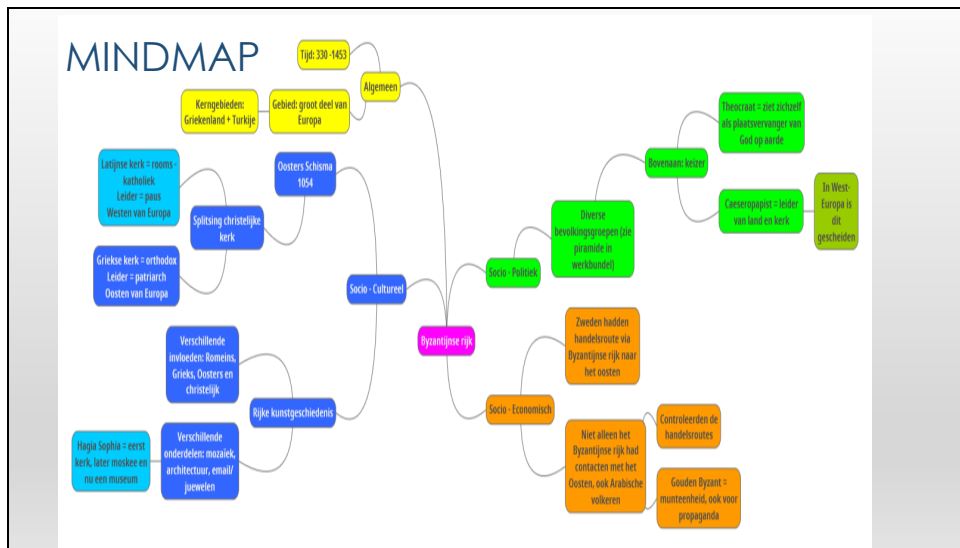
MINDMAP

Tijd: 330 -1453

Algemeen

Kerngebieden: Griekenland + Turkije

Gebied: groot deel van Europa

Latijnse kerk = rooms-katholiek
Leider = paus
Westen van Europa

Oosters Schisma 1054

Splitsing christelijke kerk

Griekse kerk = orthodox
Leider = patriarch
Oosten van Europa

Socio - Cultureel

Verschillende invloeden: Romeins, Grieks, Oosters en christelijk

Rijke kunstgeschiedenis

Hagia Sophia = eerst kerk, later moskee en nu een museum

Verschillende onderdelen: mozaiek, architectuur, email/ juewelen

Byzantijnse rijk

Theocraat = ziet zichzelf als plaatsvervanger van God op aarde

Bovenaan: keizer

Diverse bevolkingsgroepen (zie piramide in werkbundel)

Caeseropapist = leider van land en kerk

In West-Europa is dit gescheiden

Socio - Politiek

Zweden hadden handelsroute via Byzantijnse rijk naar het oosten

Socio - Economisch

Controleerden de handelsroutes

Niet alleen het Byzantijnse rijk had contacten met het Oosten, ook Arabische volkeren

Gouden Byzant = munteenheid, ook voor propaganda